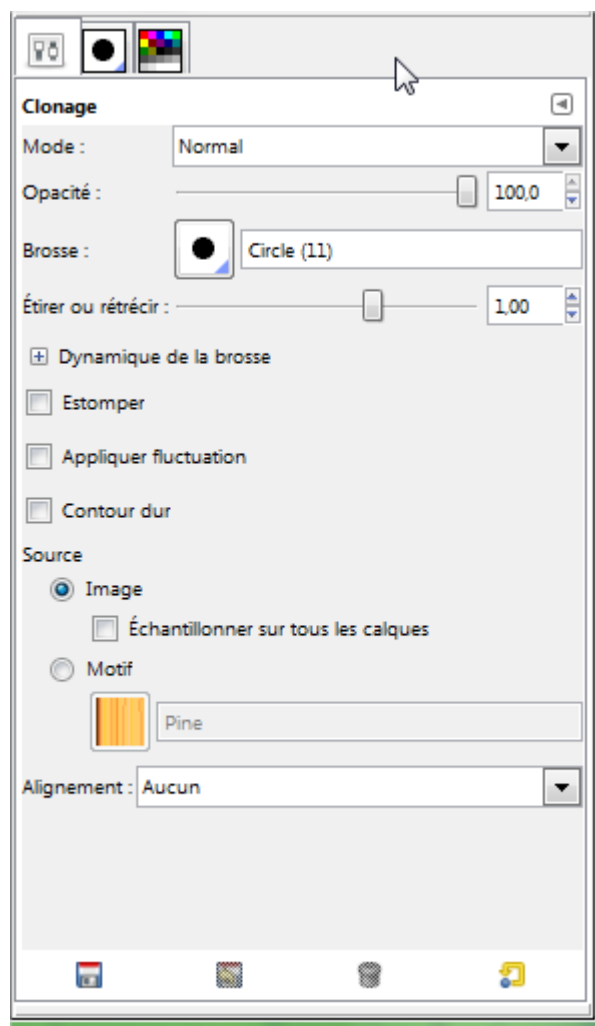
Clonage

Mode : Normal

Opacité : 100,0

Brosse : Circle (11)

Étirer ou rétrécir : 1,00

Dynamique de la brosse

Estomper

Appliquer fluctuation

Contour dur

Source

Image

Échantillonner sur tous les calques

Motif

Pine

Alignement : Aucun